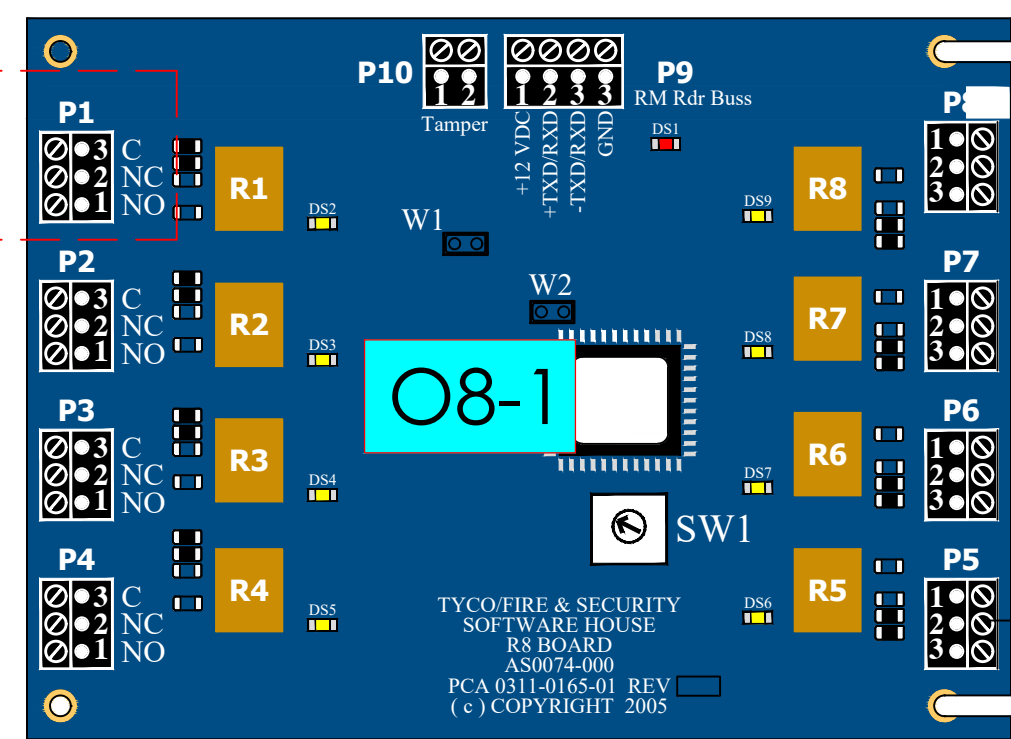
P10
1 2
Tamper

1 2 3 3
P9
RM Rdr Buss
+12 VDC
+TXD/RXD
-TXD/RXD
GND
DS1

P1
3 C
2 NC
1 NO
R1
DS2

W1

P8
1
2
3
R8
DS9

P2
3 C
2 NC
1 NO
R2
DS3

W2

P7
1
2
3
R7
DS8

O8-1

P3
3 C
2 NC
1 NO
R3
DS4

P6
1
2
3
R6
DS7

SW1

P4
3 C
2 NC
1 NO
R4
DS5

P5
1
2
3
R5
DS6

TYCO/FIRE & SECURITY
SOFTWARE HOUSE
R8 BOARD
AS0074-000
PCA 0311-0165-01 REV
( c ) COPYRIGHT 2005